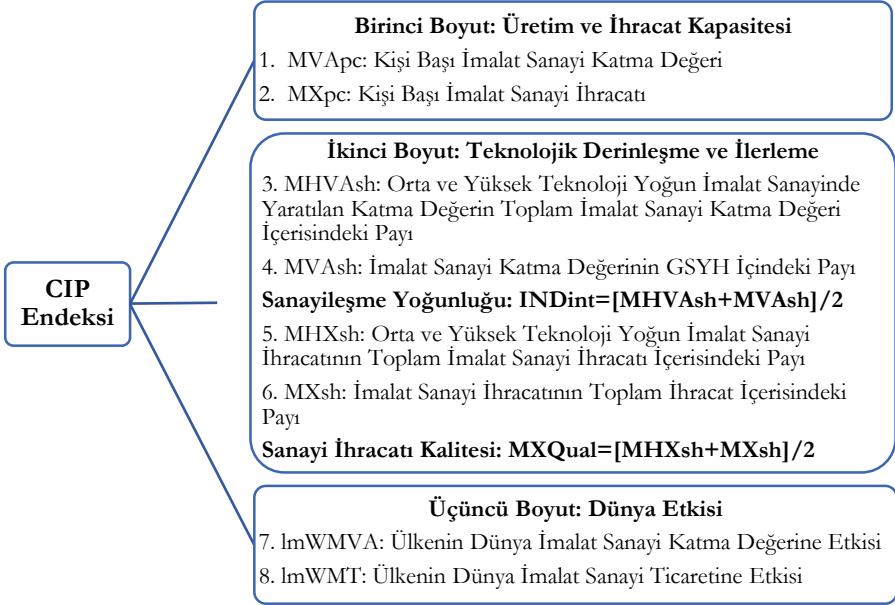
CIP Endeksi

Birinci Boyut: Üretim ve İhracat Kapasitesi

1. MVApc: Kişi Başı İmalat Sanayi Katma Değeri

2. MXpc: Kişi Başı İmalat Sanayi İhracatı

İkinci Boyut: Teknolojik Derinleşme ve İlerleme

3. MHVAsh: Orta ve Yüksek Teknoloji Yoğun İmalat Sanayinde Yaratılan Katma Değerin Toplam İmalat Sanayi Katma Değeri İçerisindeki Payı

4. MVAsh: İmalat Sanayi Katma Değerinin GSYH İçindeki Payı

Sanayileşme Yoğunluğu: INDint=[MHVAsh+MVAsh]/2

5. MHXsh: Orta ve Yüksek Teknoloji Yoğun İmalat Sanayi İhracatının Toplam İmalat Sanayi İhracatı İçerisindeki Payı

6. MXsh: İmalat Sanayi İhracatının Toplam İhracat İçerisindeki Payı

Sanayi İhracatı Kalitesi: MXQual=[MHXsh+MXsh]/2

Üçüncü Boyut: Dünya Etkisi

7. lmWMVA: Ülkenin Dünya İmalat Sanayi Katma Değerine Etkisi

8. lmWMT: Ülkenin Dünya İmalat Sanayi Ticaretine Etkisi